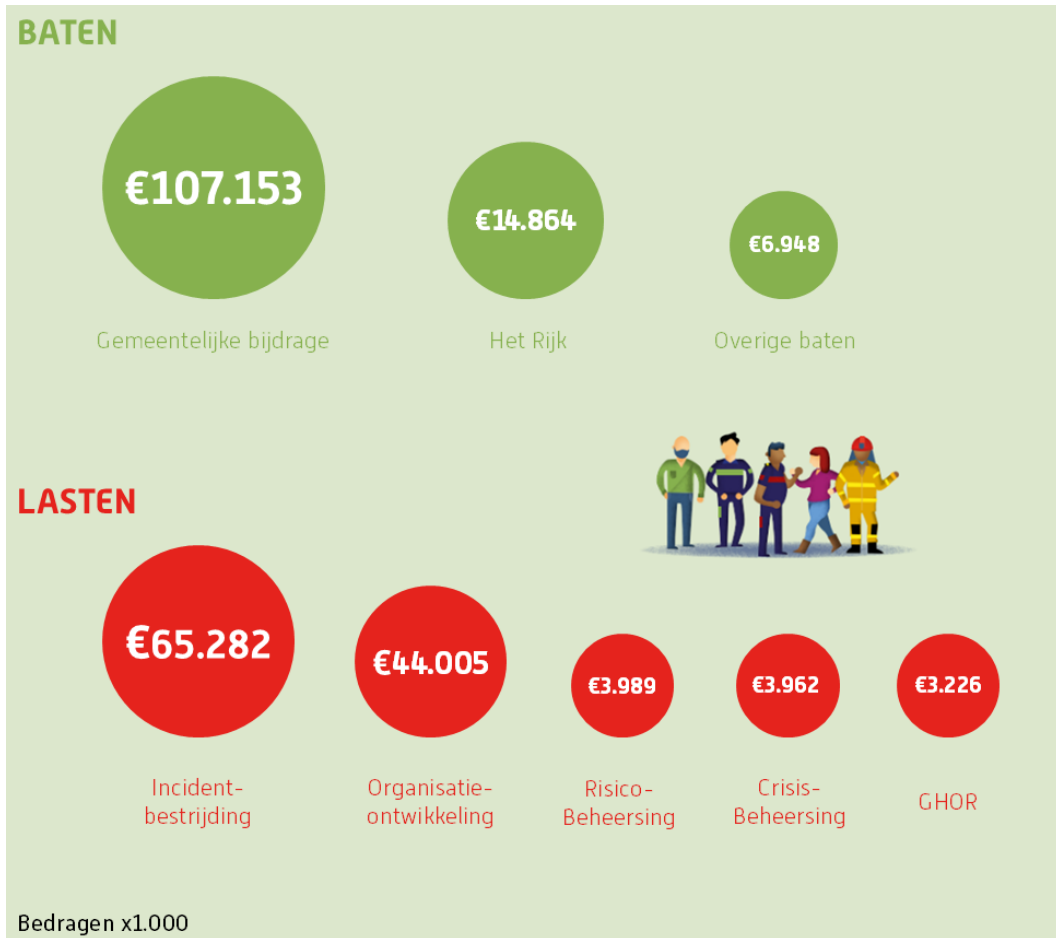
BATEN

€107.153
Gemeentelijke bijdrage

€14.864
Het Rijk

€6.948
Overige baten

LASTEN

€65.282
Incident-bestrijding

€44.005
Organisatie-ontwikkeling

€3.989
Risico-Beheersing

€3.962
Crisis-Beheersing

€3.226
GHOR

Bedragen x1.000